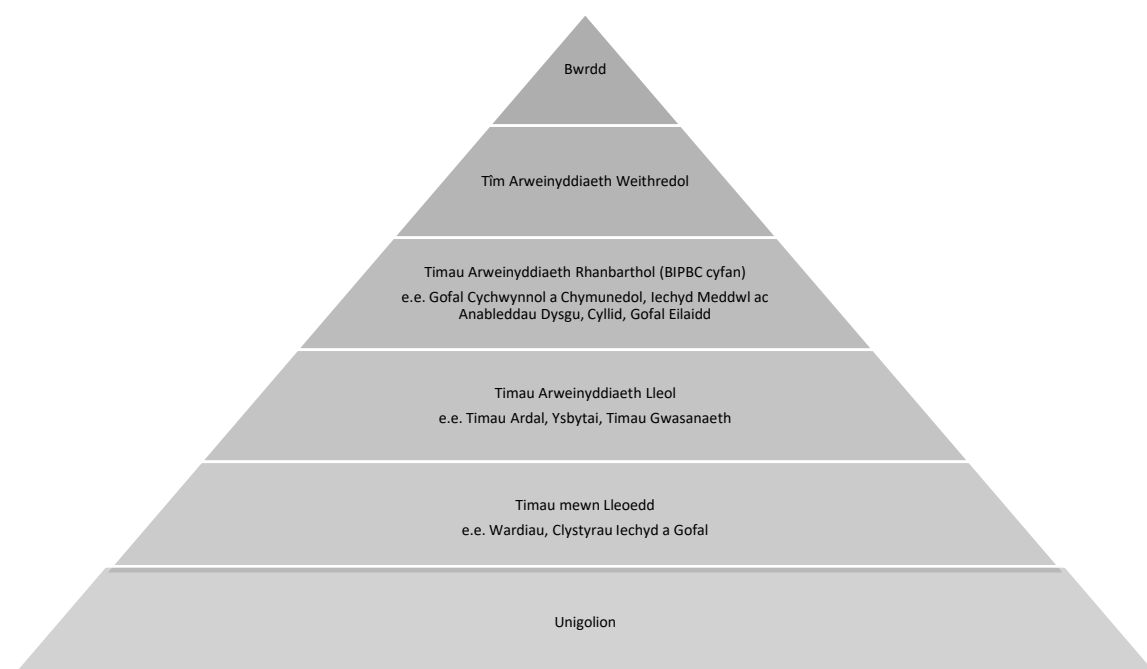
Bwrdd

Tîm Arweinyddiaeth Weithredol

Timau Arweinyddiaeth Rhanbarthol (BIPBC cyfan)
e.e. Gofal Cychwynnol a Chymunedol, Iechyd Meddwl ac Anableddau Dysgu, Cyllid, Gofal Eilaidd

Timau Arweinyddiaeth Lleol
e.e. Timau Ardal, Ysbytai, Timau Gwasanaeth

Timau mewn Lleoedd
e.e. Wardiau, Clystyrau Iechyd a Gofal

Unigolion